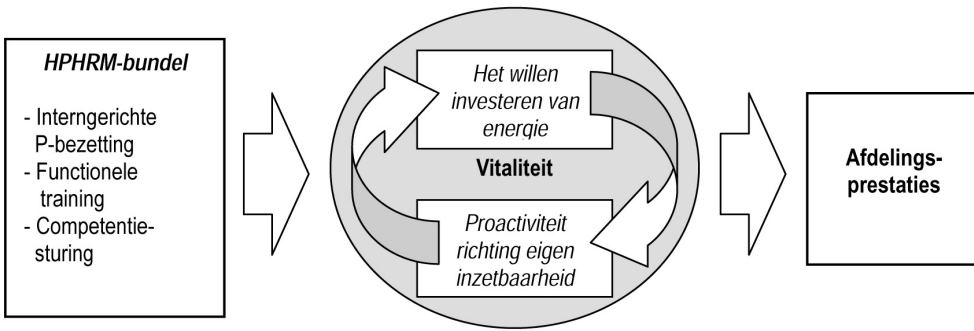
HPHRM-bundel

- Interngerichte P-bezetting
- Functionele training
- Competentie-sturing

Het willen investeren van energie

Vitaliteit

Proactiviteit richting eigen inzetbaarheid

Afdelings-prestaties